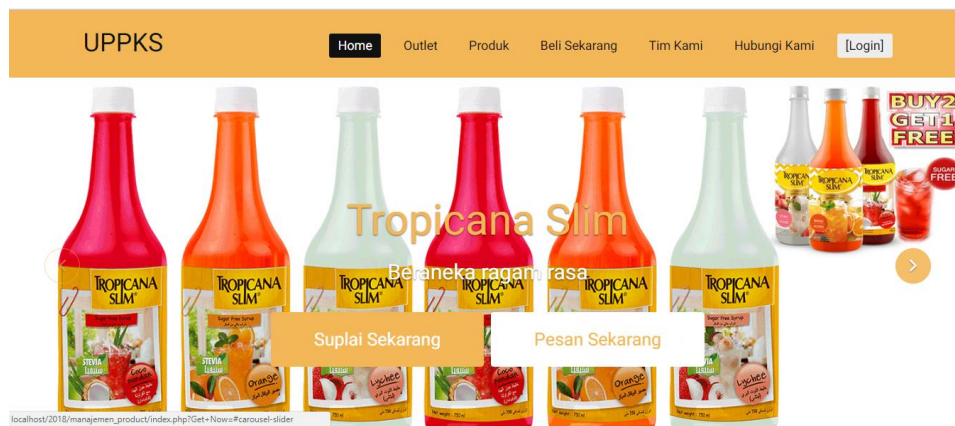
UPPKS

Home Outlet Produk Beli Sekarang Tim Kami Hubungi Kami [Login]

BUY 2 GET 1 FREE

TROPICANA SLIM

Tropicana Slim

Beraneka ragam rasa

Suplai Sekarang

Pesan Sekarang

localhost/2018/manajemen_product/index.php?Get+Now=#carousel-slider